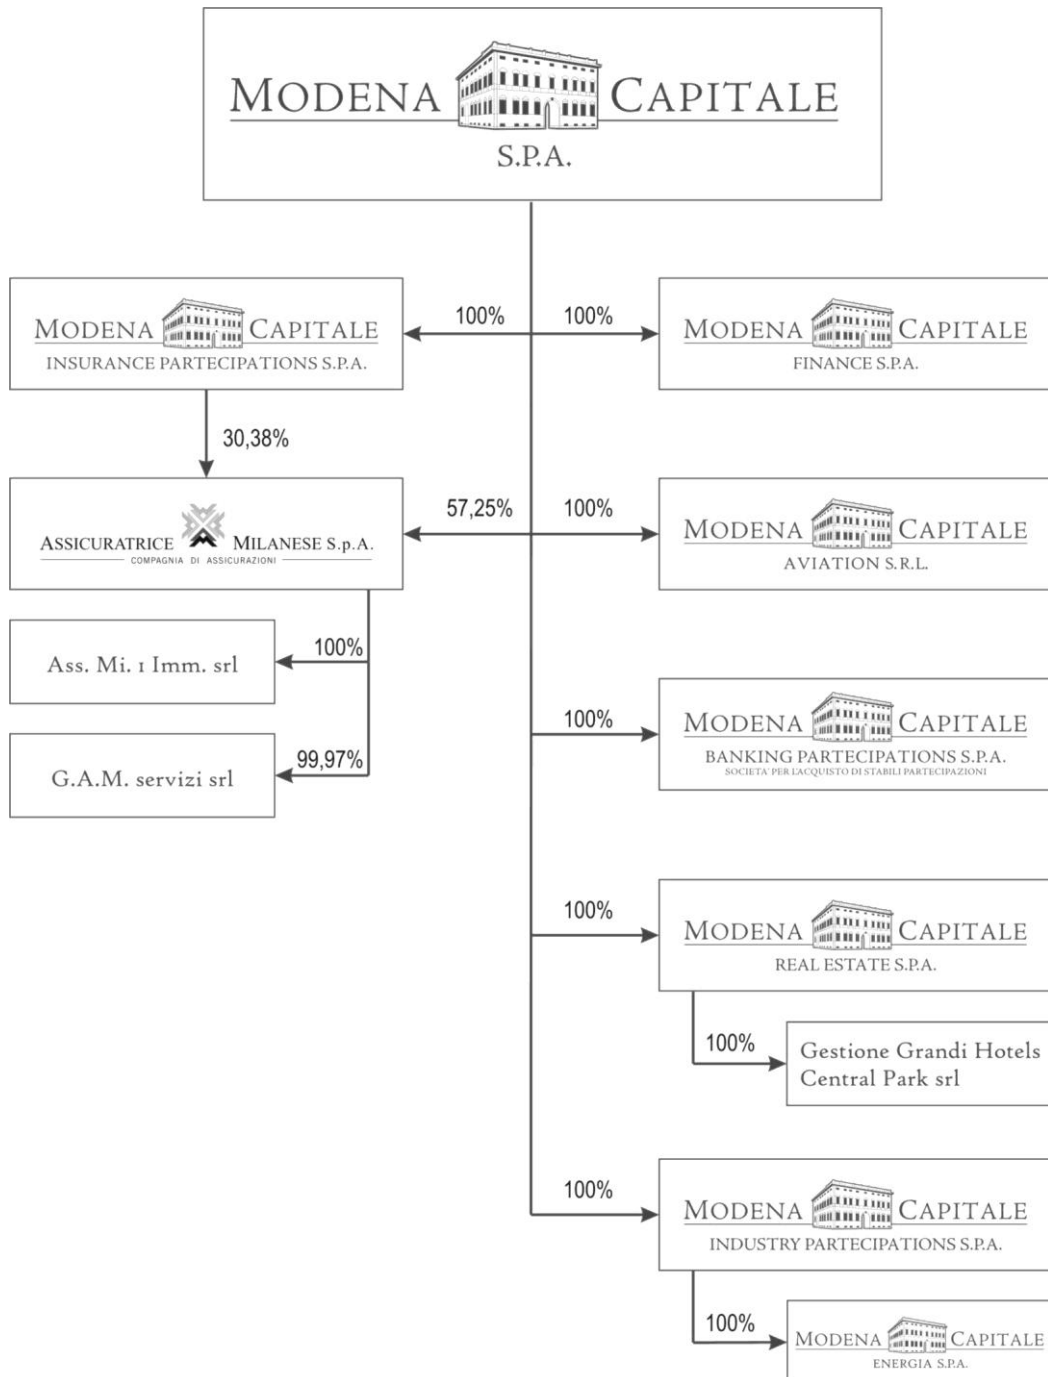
MODENA CAPITALE
S.P.A.

100%

MODENA CAPITALE
INSURANCE PARTECIPATIONS S.P.A.

100%

MODENA CAPITALE
FINANCE S.P.A.

30,38%

57,25%

ASSICURATRICE MILANESE S.p.A.
COMPAGNIA DI ASSICURAZIONI

100%

MODENA CAPITALE
AVIATION S.R.L.

100%

Ass. Mi. 1 Imm. srl

99,97%

G.A.M. servizi srl

100%

MODENA CAPITALE
BANKING PARTECIPATIONS S.P.A.
SOCIETA' PER L'ACQUISTO DI STABILI PARTECIPAZIONI

100%

MODENA CAPITALE
REAL ESTATE S.P.A.

100%

Gestione Grandi Hotels Central Park srl

100%

MODENA CAPITALE
INDUSTRY PARTECIPATIONS S.P.A.

100%

MODENA CAPITALE
ENERGIA S.P.A.